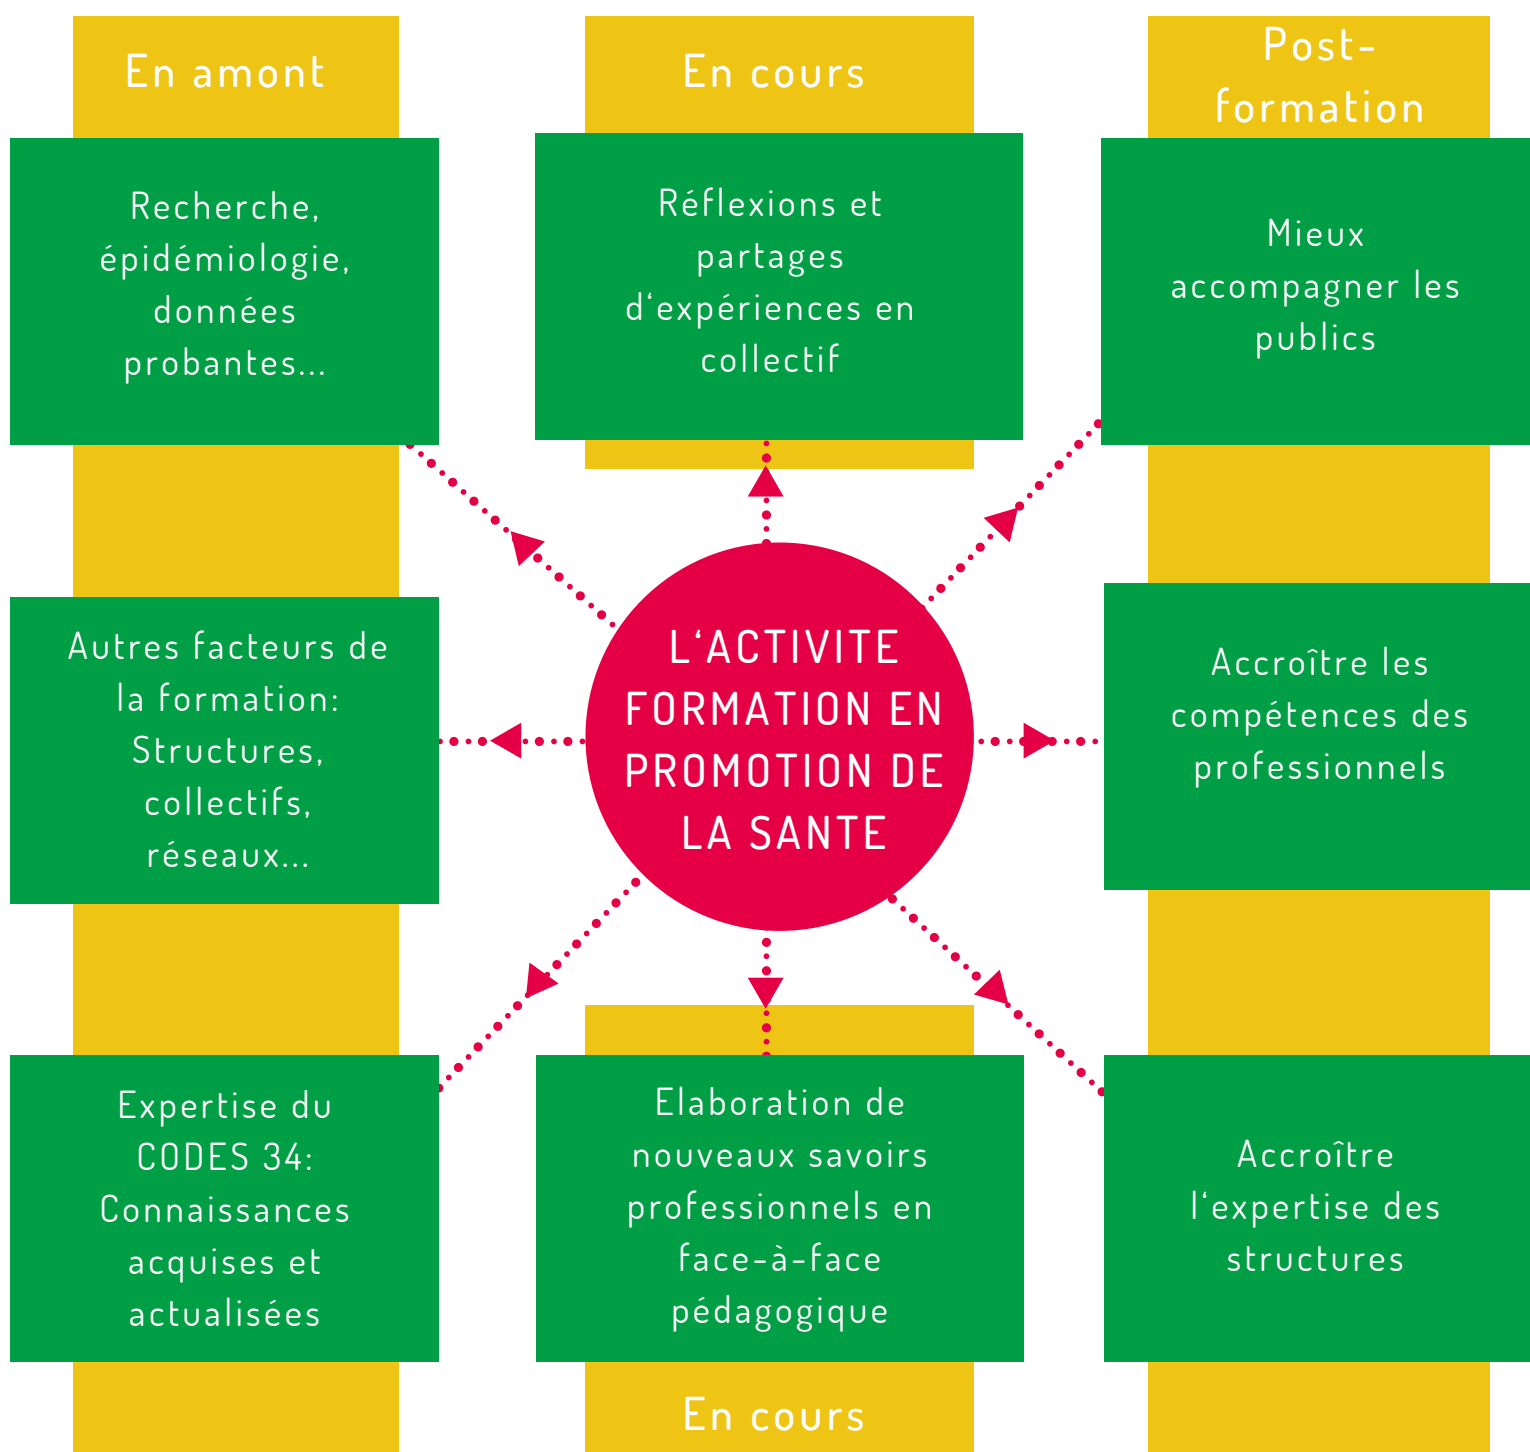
En amont

En cours

Post-formation

Recherche, épidémiologie, données probantes...

Réflexions et partages d'expériences en collectif

Mieux accompagner les publics

Autres facteurs de la formation: Structures, collectifs, réseaux...

L'ACTIVITE FORMATION EN PROMOTION DE LA SANTE

Accroître les compétences des professionnels

Expertise du CODES 34: Connaissances acquises et actualisées

Elaboration de nouveaux savoirs professionnels en face-à-face pédagogique

Accroître l'expertise des structures

En cours